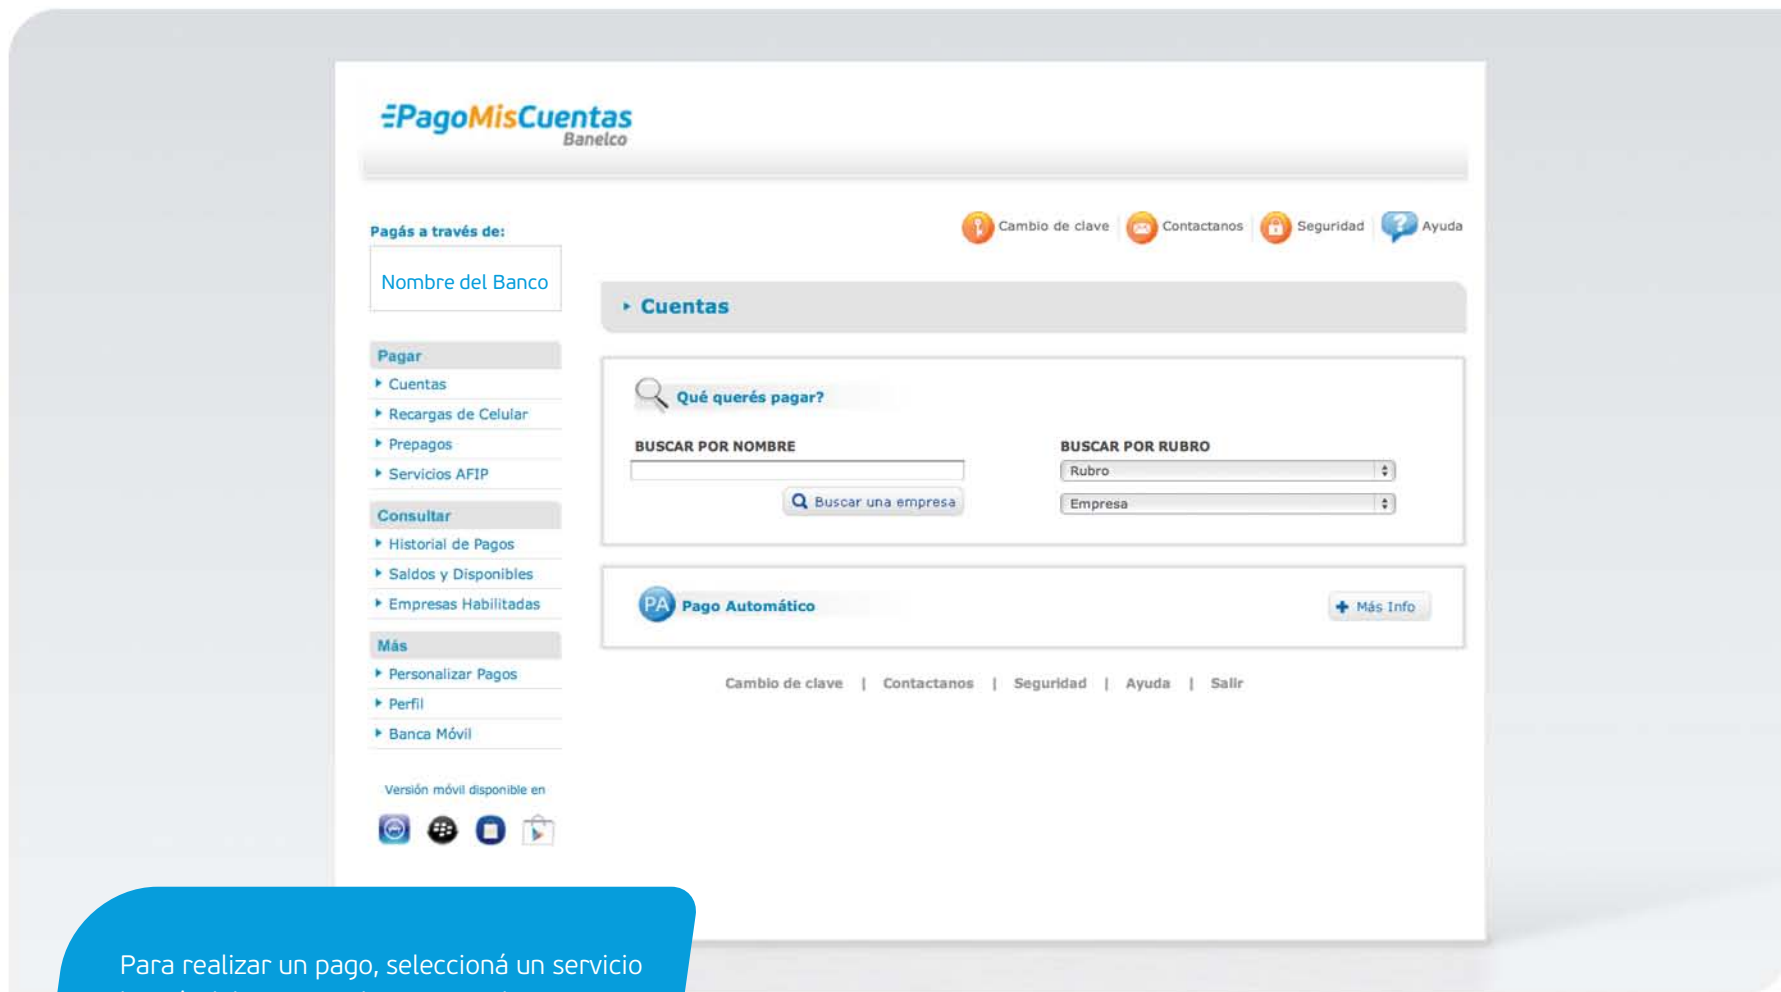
PagoMisCuentas
Banelco

Pagás a través de:

Nombre del Banco

Cambio de clave Contactanos Seguridad Ayuda

Cuentas

Pagar
Cuentas
Recargas de Celular
Prepagos
Servicios AFIP

Consultar
Historial de Pagos
Saldos y Disponibles
Empresas Habilitadas

Más
Personalizar Pagos
Perfil
Banca Móvil

Versión móvil disponible en

Qué querés pagar?

BUSCAR POR NOMBRE

Buscar una empresa

BUSCAR POR RUBRO

Rubro

Empresa

PA Pago Automático

Más Info

Cambio de clave | Contactanos | Seguridad | Ayuda | Salir

Para realizar un pago, seleccioná un servicio
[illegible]